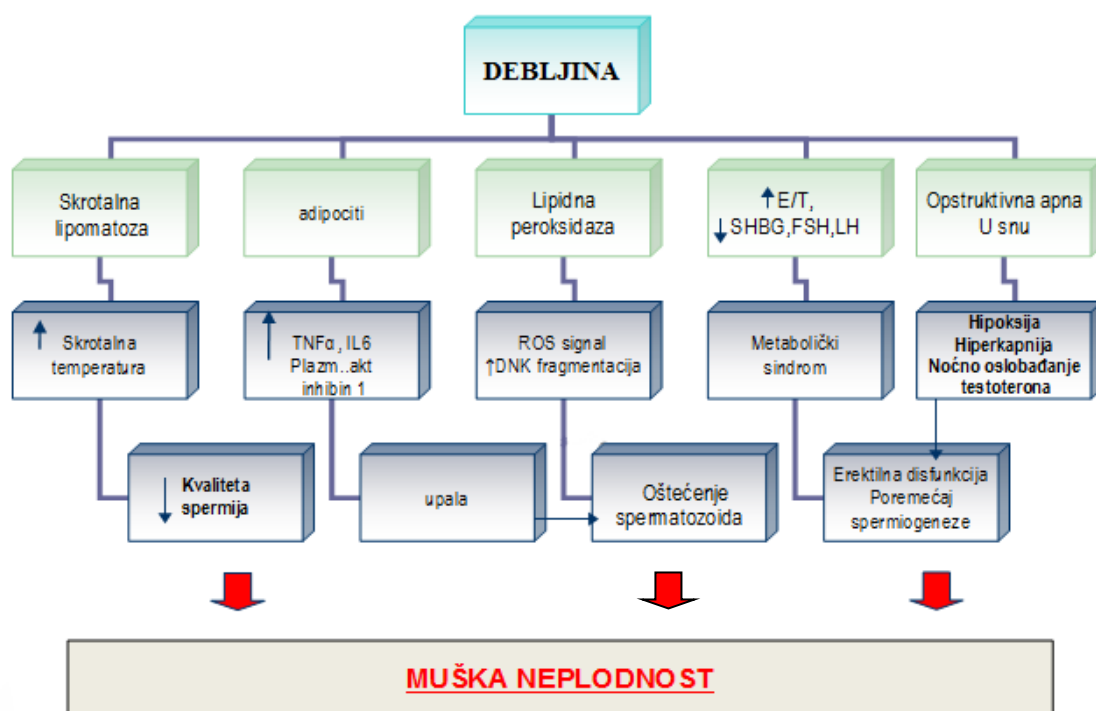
DEBLJINA

Skrotalna lipomatoza

adipociti

Lipidna peroksidaza

↑E/T, ↓SHBG,FSH,LH

Opstruktivna apna U snu

↑ Skrotalna temperatura

↑ TNFα, IL6 Plazm..akt inhibin 1

ROS signal ↑DNK fragmentacija

Metabolički sindrom

Hipoksija Hiperkapnija Noćno oslobađanje testoterona

↓ Kvaliteta spermija

upala

Oštećenje spermatozoida

Erektilna disfunkcija Poremećaj spermiogeneze

MUŠKA NEPLODNOST